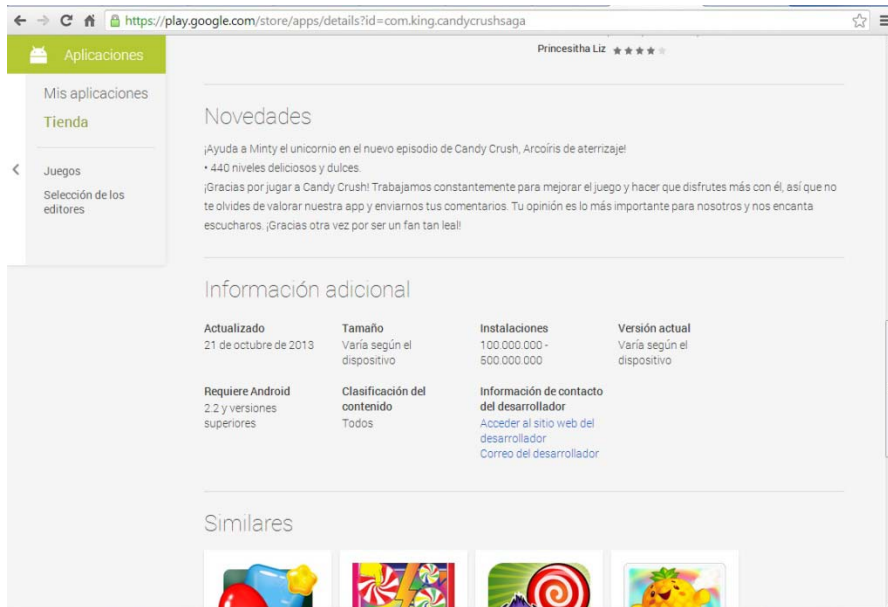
https://play.google.com/store/apps/details?id=com.king.candycrushsaga

Aplicaciones

Mis aplicaciones

Tienda

Juegos

Selección de los editores

Princesitha Liz

Novedades

¡Ayuda a Minty el unicornio en el nuevo episodio de Candy Crush, Arcoíris de aterrizaje!
• 440 niveles deliciosos y dulces.
¡Gracias por jugar a Candy Crush! Trabajamos constantemente para mejorar el juego y hacer que disfrutes más con él, así que no te olvides de valorar nuestra app y enviarnos tus comentarios. Tu opinión es lo más importante para nosotros y nos encanta escucharos. ¡Gracias otra vez por ser un fan tan leal!

Información adicional

Actualizado
21 de octubre de 2013

Tamaño
Varía según el dispositivo

Instalaciones
100.000.000 - 500.000.000

Versión actual
Varía según el dispositivo

Requiere Android
2.2 y versiones superiores

Clasificación del contenido
Todos

Información de contacto del desarrollador
Acceder al sitio web del desarrollador
Correo del desarrollador

Similares